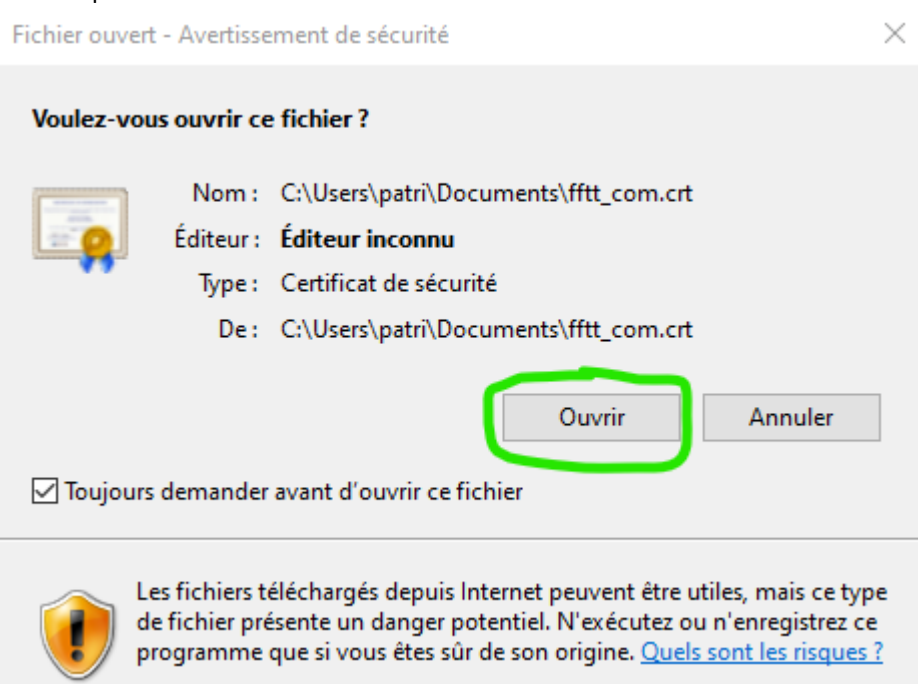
Fichier ouvert - Avertissement de sécurité

Voulez-vous ouvrir ce fichier ?

Nom : C:\Users\patri\Documents\fftt_com.crt
Éditeur : **Éditeur inconnu**
Type : Certificat de sécurité
De : C:\Users\patri\Documents\fftt_com.crt

Ouvrir
Annuler

☑ Toujours demander avant d'ouvrir ce fichier

Les fichiers téléchargés depuis Internet peuvent être utiles, mais ce type de fichier présente un danger potentiel. N'exécutez ou n'enregistrez ce programme que si vous êtes sûr de son origine. Quels sont les risques ?